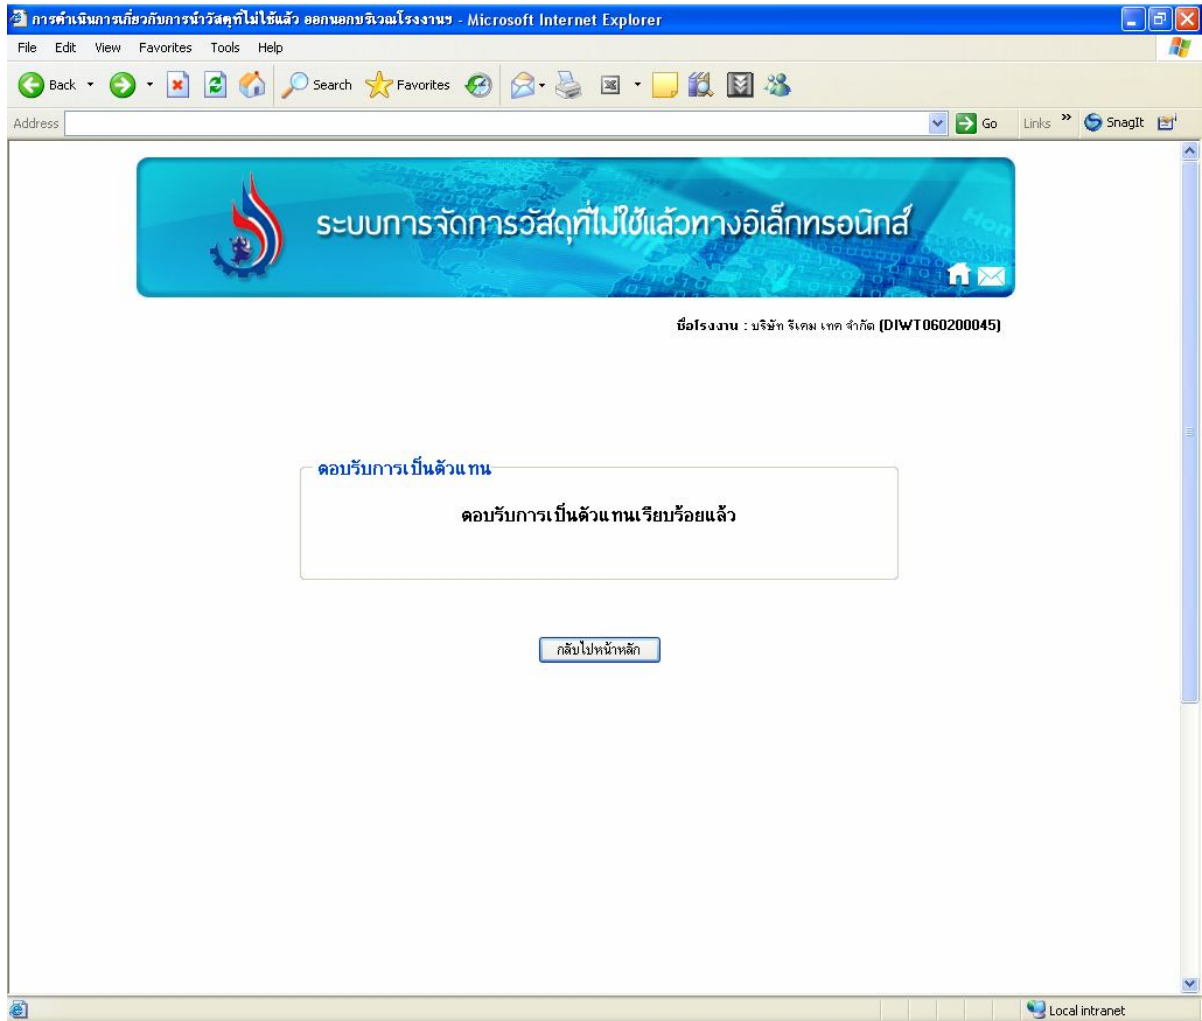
การดำเนินการเกี่ยวกับการนำวัสดุที่ไม่ใช้แล้ว ออกนอกบริเวณโรงงานฯ - Microsoft Internet Explorer

File Edit View Favorites Tools Help

Back Search Favorites

Address Go Links SnagIt

ระบบการจัดการวัสดุที่ไม่ใช้แล้วทางอิเล็กทรอนิกส์

ชื่อโรงงาน : บริษัท ริเคม เทค จำกัด (DIWT060200045)

ตอบรับการเป็นตัวแทน

ตอบรับการเป็นตัวแทนเรียบร้อยแล้ว

กลับไปหน้าหลัก

Local intranet